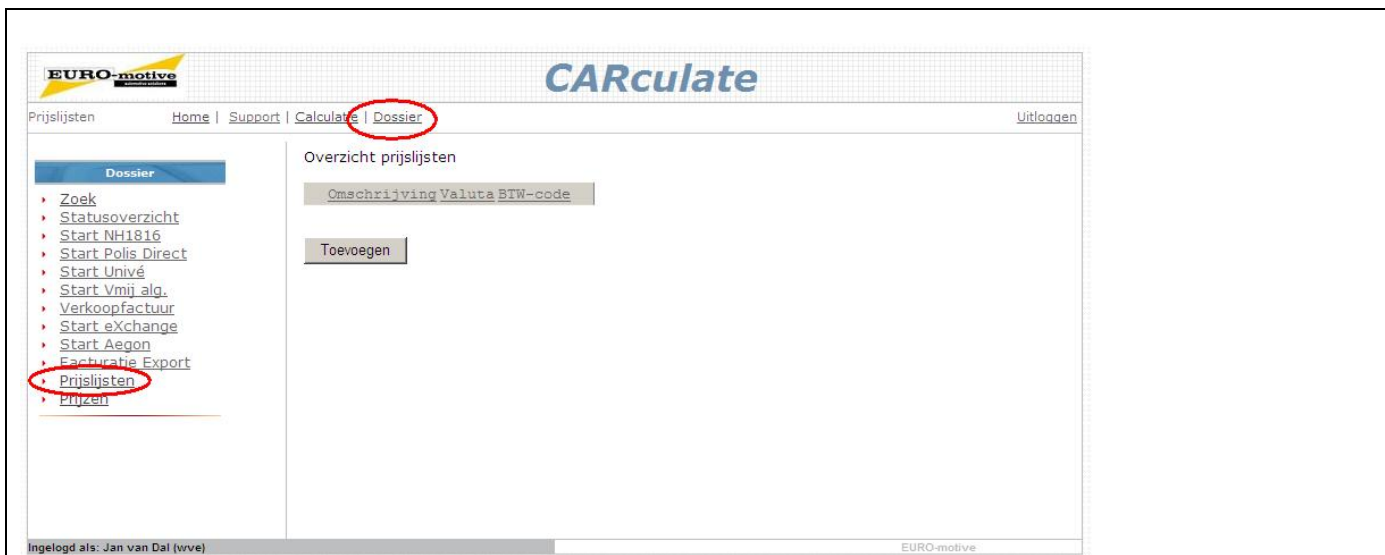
EURO-motive
automotive solutions

CARculate

Prijslijsten

Home | Support | Calculate | Dossier

Uitloggen

Dossier

Zoek
Statusoverzicht
Start NH1816
Start Polis Direct
Start Univé
Start Vmij alg.
Verkoopfactuur
Start eXchange
Start Aegon
Facturatie Export
Prijslijsten
Prijzen

Overzicht prijslijsten

| Omschrijving | Valuta | BTW-code |
|---|---|---|

Toevoegen

Ingelogd als: Jan van Dal (wve)

EURO-motive